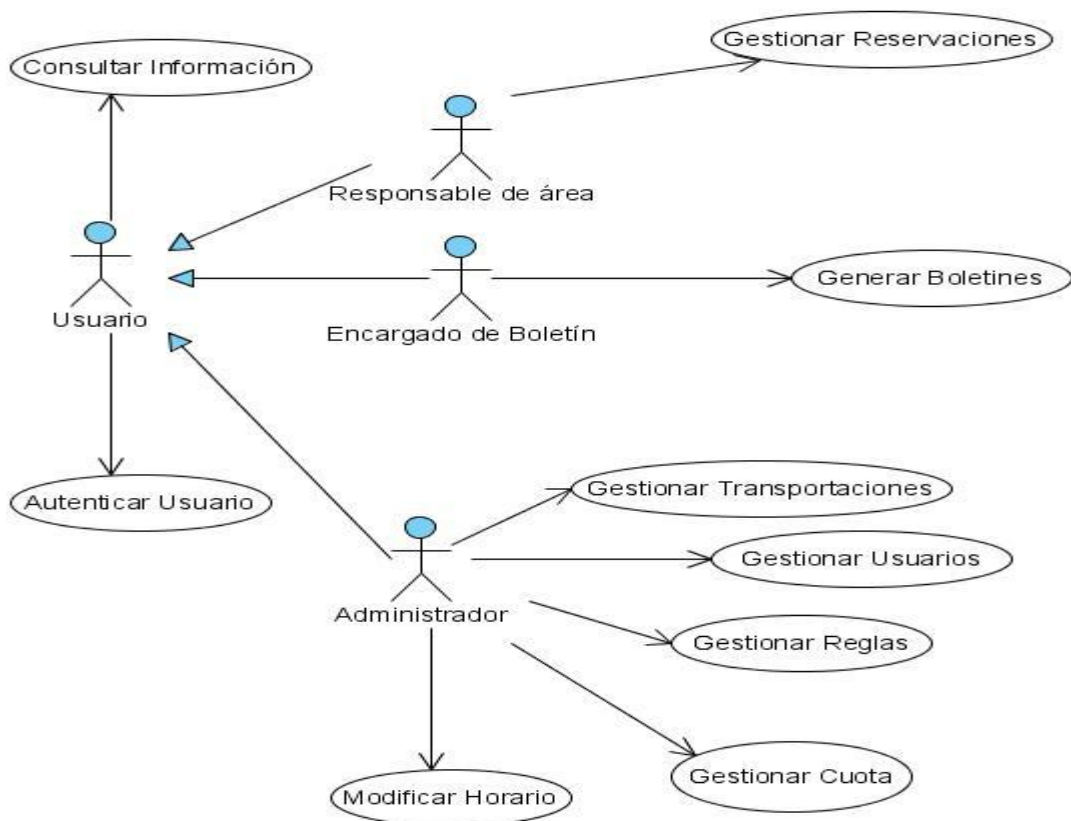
Consultar Información

Gestionar Reservaciones

Responsable de área

Usuario

Encargado de Boletín

Generar Boletines

Autenticar Usuario

Gestionar Transportaciones

Gestionar Usuarios

Administrador

Gestionar Reglas

Gestionar Cuota

Modificar Horario